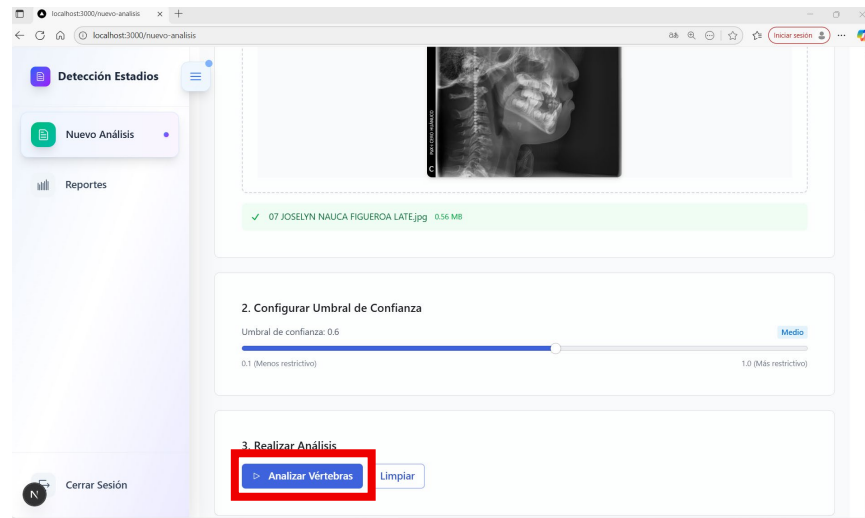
localhost:3000/nuevo-analisis
localhost:3000/nuevo-analisis
Iniciar sesión

Detección Estadios

Nuevo Análisis

Reportes

Cerrar Sesión

N

✓ 07 JOSELYN NAUCA FIGUEROA LATE.jpg 0.56 MB

2. Configurar Umbral de Confianza

Umbral de confianza: 0.6

Medio

0.1 (Menos restrictivo)

1.0 (Más restrictivo)

3. Realizar Análisis

▷ Analizar Vértebras

Limpiar